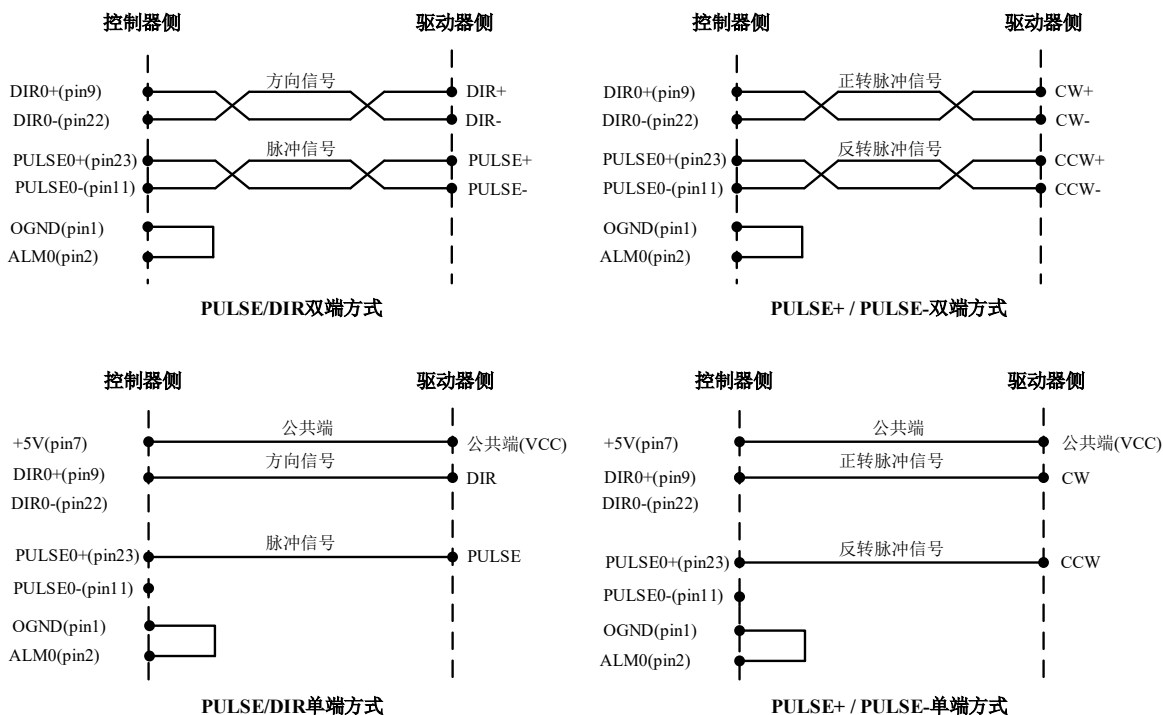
控制器侧

驱动器侧

DIR0+(pin9)
DIR0-(pin22)
方向信号
DIR+
DIR-

PULSE0+(pin23)
PULSE0-(pin11)
脉冲信号
PULSE+
PULSE-

OGND(pin1)
ALM0(pin2)

PULSE/DIR双端方式

控制器侧

驱动器侧

DIR0+(pin9)
DIR0-(pin22)
正转脉冲信号
CW+
CW-

PULSE0+(pin23)
PULSE0-(pin11)
反转脉冲信号
CCW+
CCW-

OGND(pin1)
ALM0(pin2)

PULSE+ / PULSE-双端方式

控制器侧

驱动器侧

+5V(pin7)
公共端
公共端(VCC)
DIR0+(pin9)
方向信号
DIR
DIR0-(pin22)

PULSE0+(pin23)
脉冲信号
PULSE
PULSE0-(pin11)

OGND(pin1)
ALM0(pin2)

PULSE/DIR单端方式

控制器侧

驱动器侧

+5V(pin7)
公共端
公共端(VCC)
DIR0+(pin9)
正转脉冲信号
CW
DIR0-(pin22)

PULSE0+(pin23)
反转脉冲信号
CCW
PULSE0-(pin11)

OGND(pin1)
ALM0(pin2)

PULSE+ / PULSE-单端方式